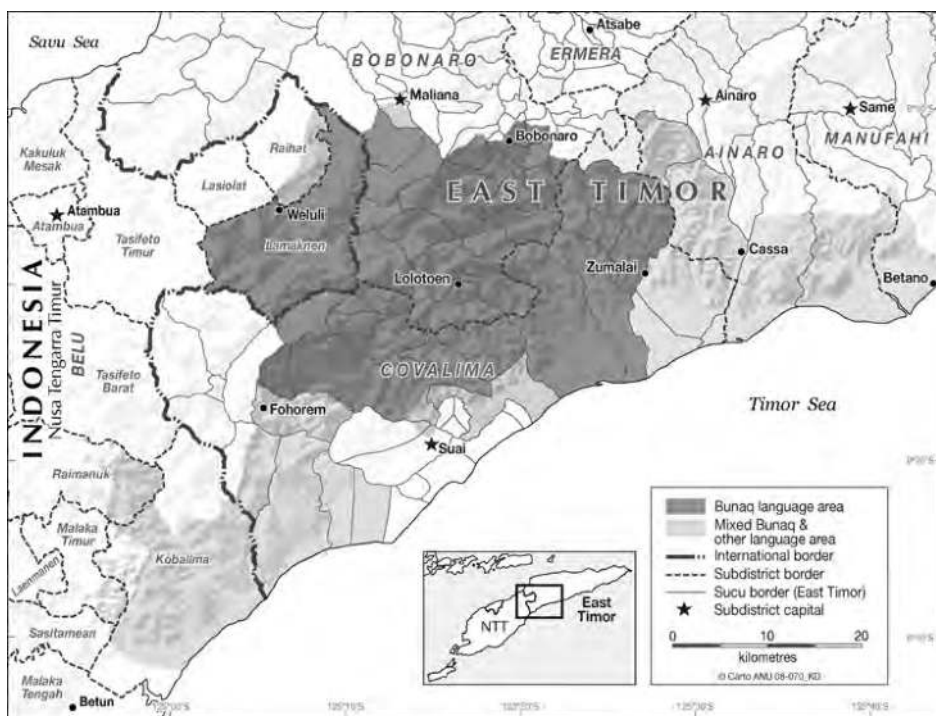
Savu Sea

Atsabe

BOBONARO

ERMERA

Maliana

Ainaro

Same

MANUFAHI

Bobonaro

AINARO

Kakuluk Mesak

Raihat

Lasiolat

EAST TIMOR

Atambua

Atambua

Weluli

Tasifeto Timur

Lamaknen

Cassa

INDONESIA

Nusa Tenggara Timur

BELU

Lolotoen

Zumalai

Betano

Tasifeto Barat

COVALIMA

Fohorem

Timor Sea

Suai

Raimanuk

Malaka Timur

Kobalima

Laenmanen

Sasitamean

Malaka Tengah

Betun

| | |
|---|---|
| | Bunaq language area |
| | Mixed Bunaq & other language area |
| | International border |
| | Subdistrict border |
| | Sucu border (East Timor) |
| ★ | Subdistrict capital |

NTT

East Timor

0 10 20

kilometres

© Carto ANU 08-070_KD